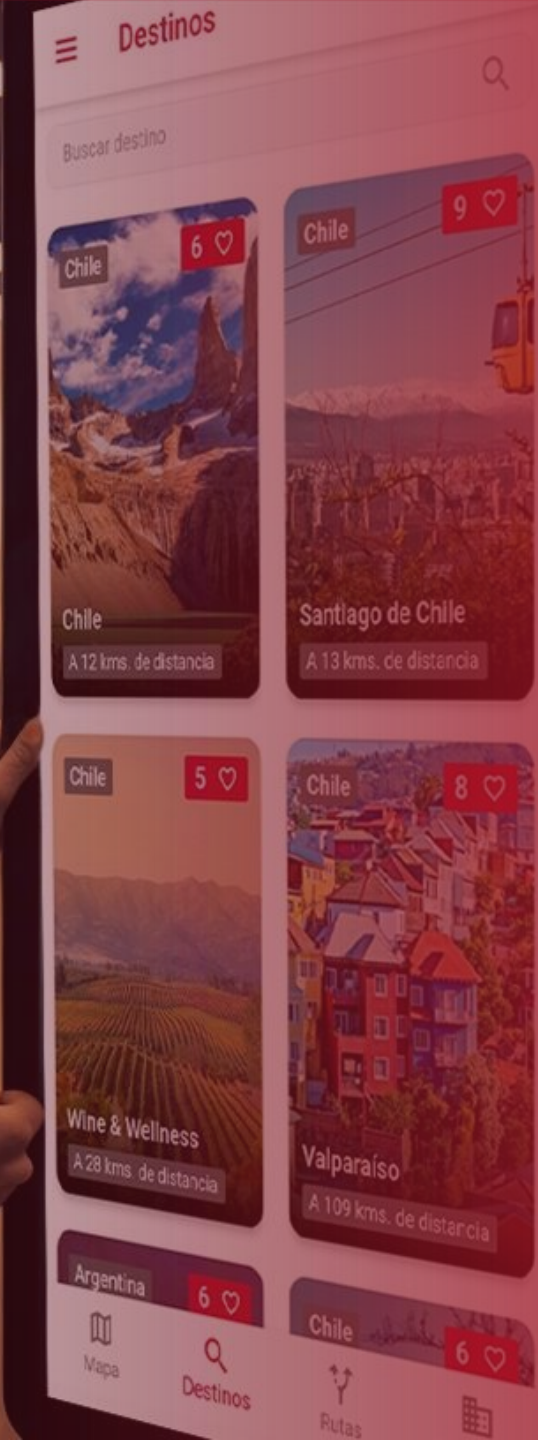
Destinos

Buscar destino

Chile
6 ♡
Chile
A 12 kms. de distancia

Chile
9 ♡
Santiago de Chile
A 13 kms. de distancia

Chile
5 ♡
Wine & Wellness
A 28 kms. de distancia

Chile
8 ♡
Valparaíso
A 109 kms. de distancia

Argentina
6 ♡

Chile
6 ♡

Mapa
Destinos
Rutas